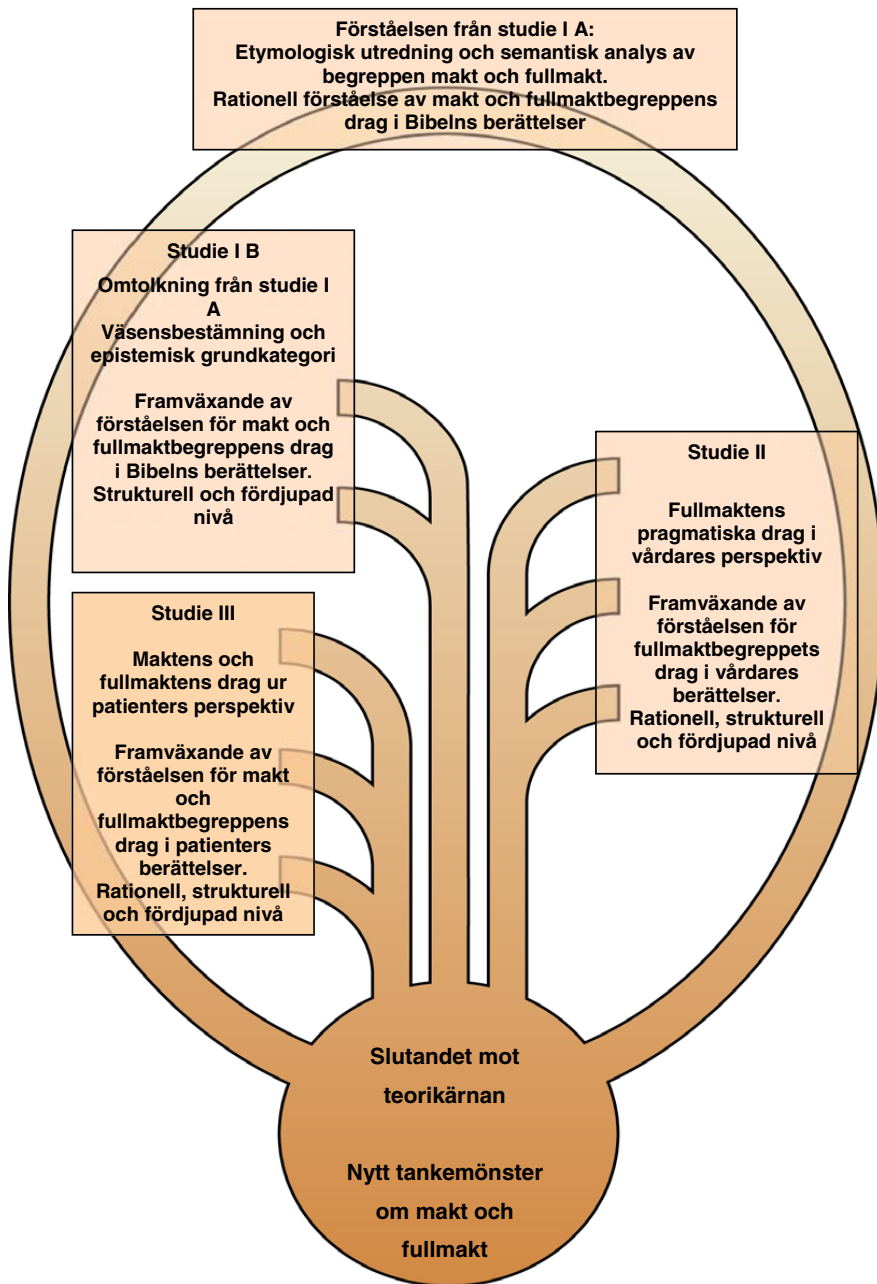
Förståelsen från studie I A:
Etymologisk utredning och semantisk analys av begreppen makt och fullmakt.
Rationell förståelse av makt och fullmaktbegreppens drag i Bibelns berättelser

Studie I B

Omtolkning från studie I A
Väsensbestämning och epistemisk grundkategori

Framväxande av förståelsen för makt och fullmaktbegreppens drag i Bibelns berättelser.
Strukturell och fördjupad nivå

Studie II

Fullmaktens pragmatiska drag i vårdares perspektiv

Framväxande av förståelsen för fullmaktbegreppets drag i vårdares berättelser.
Rationell, strukturell och fördjupad nivå

Studie III

Maktens och fullmaktens drag ur patienters perspektiv

Framväxande av förståelsen för makt och fullmaktbegreppens drag i patienters berättelser.
Rationell, strukturell och fördjupad nivå

Slutandet mot teorikärnan

Nytt tankemönster om makt och fullmakt